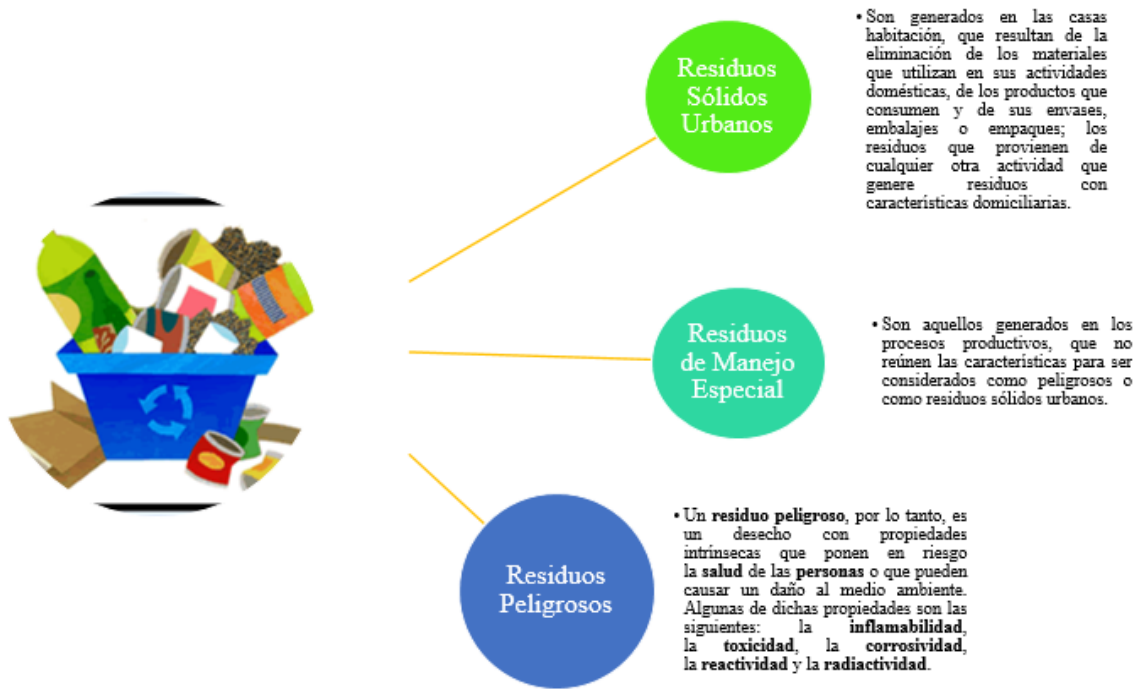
Residuos Sólidos Urbanos

• Son generados en las casas habitación, que resultan de la eliminación de los materiales que utilizan en sus actividades domésticas, de los productos que consumen y de sus envases, embalajes o empaques; los residuos que provienen de cualquier otra actividad que genere residuos con características domiciliarias.

Residuos de Manejo Especial

• Son aquellos generados en los procesos productivos, que no reúnen las características para ser considerados como peligrosos o como residuos sólidos urbanos.

Residuos Peligrosos

• Un **residuo peligroso**, por lo tanto, es un desecho con propiedades intrínsecas que ponen en riesgo la **salud** de las **personas** o que pueden causar un daño al medio ambiente. Algunas de dichas propiedades son las siguientes: la **inflamabilidad**, la **toxicidad**, la **corrosividad**, la **reactividad** y la **radiactividad**.